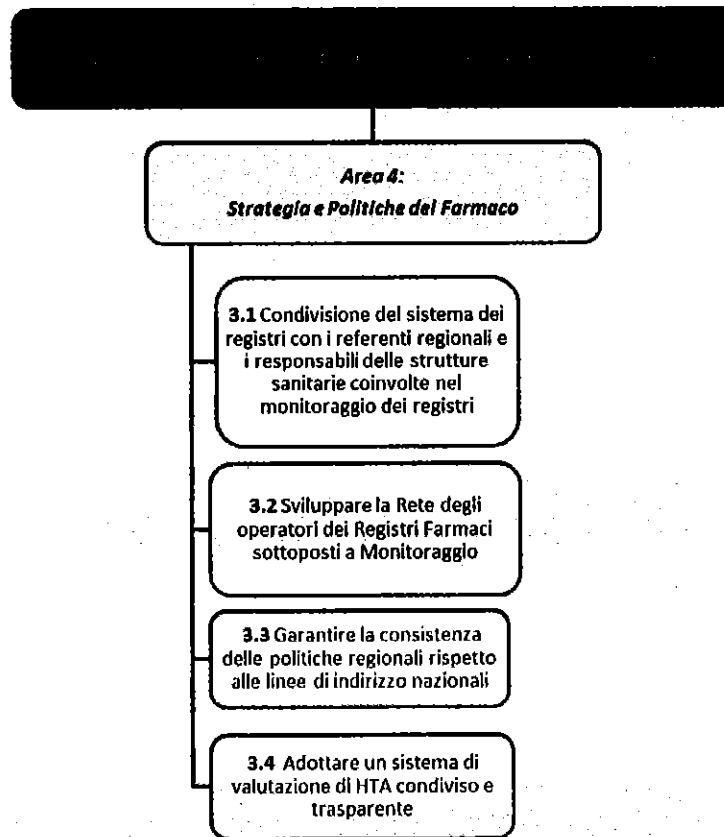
Area 4:
Strategia e Politiche del Farmaco

3.1 Condivisione del sistema dei registri con i referenti regionali e i responsabili delle strutture sanitarie coinvolte nel monitoraggio dei registri

3.2 Sviluppare la Rete degli operatori dei Registri Farmaci sottoposti a Monitoraggio

3.3 Garantire la consistenza delle politiche regionali rispetto alle linee di indirizzo nazionali

3.4 Adottare un sistema di valutazione di HTA condiviso e trasparente